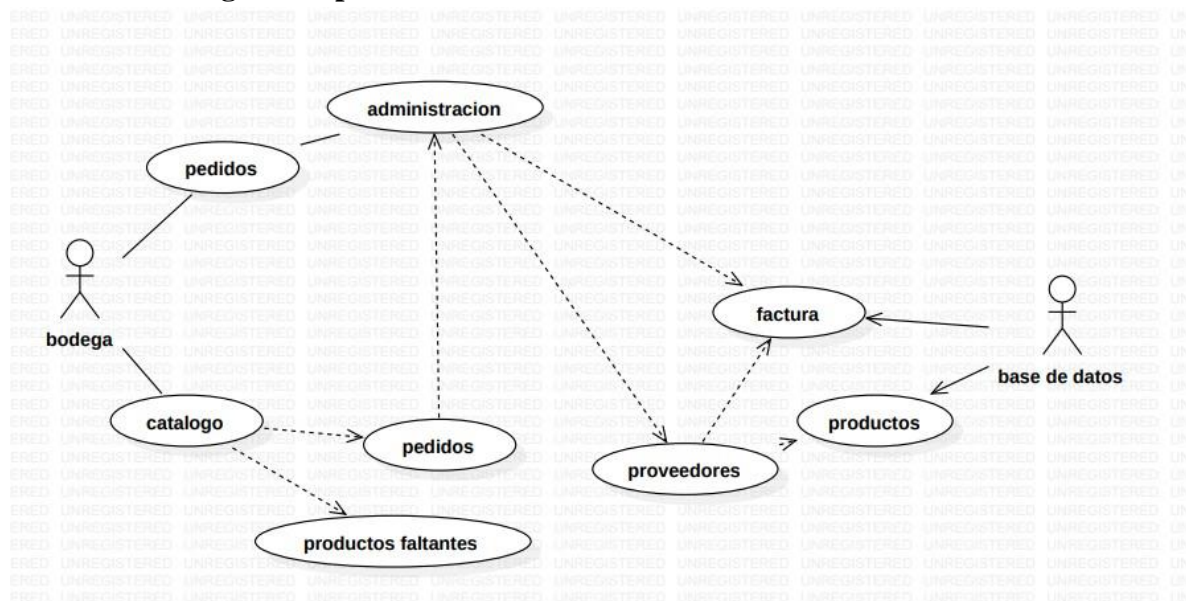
administracion

pedidos

bodega

factura

base de datos

catalogo

pedidos

proveedores

productos

productos faltantes

UNREGISTERED UNREGISTERED UNREGISTERED UNREGISTERED UNREGISTERED UNREGISTERED UNREGISTERED UNREGISTERED